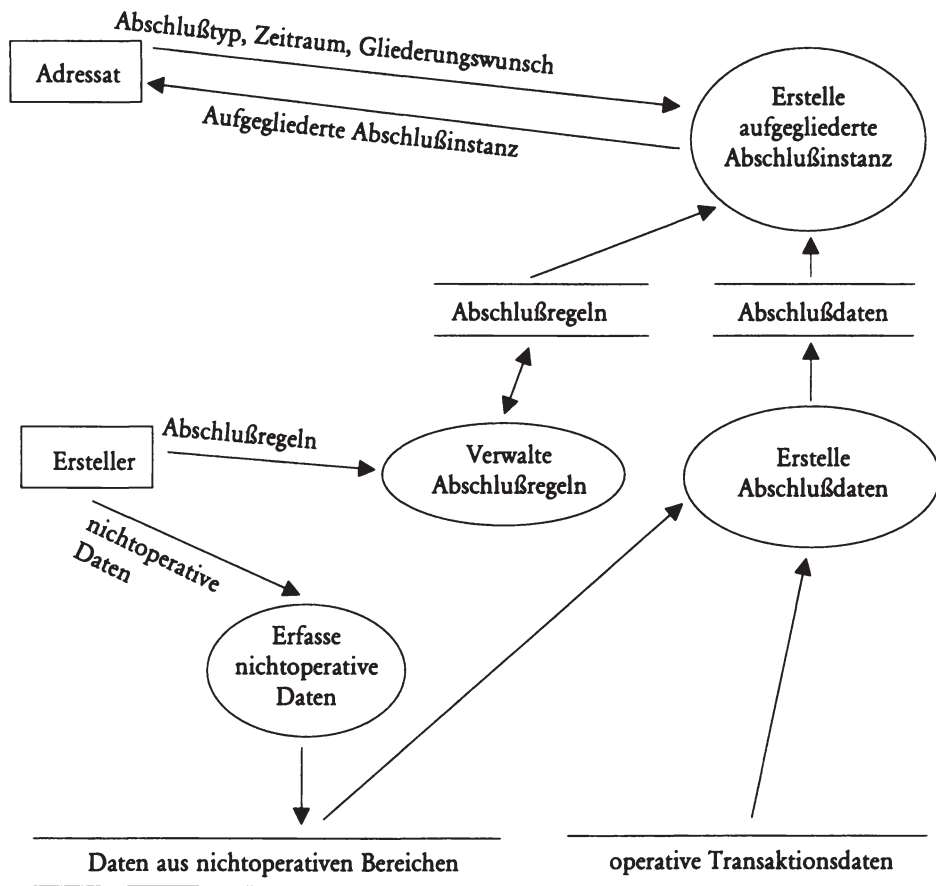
Adressat

Abschlußtyp, Zeitraum, Gliederungswunsch

Aufgegliederte Abschlußinstanz

Erstelle aufgegliederte Abschlußinstanz

Abschlußregeln

Abschlußdaten

Ersteller

Abschlußregeln

Verwalte Abschlußregeln

Erstelle Abschlußdaten

nichtoperative Daten

Erfasse nichtoperative Daten

Daten aus nichtoperativen Bereichen

operative Transaktionsdaten